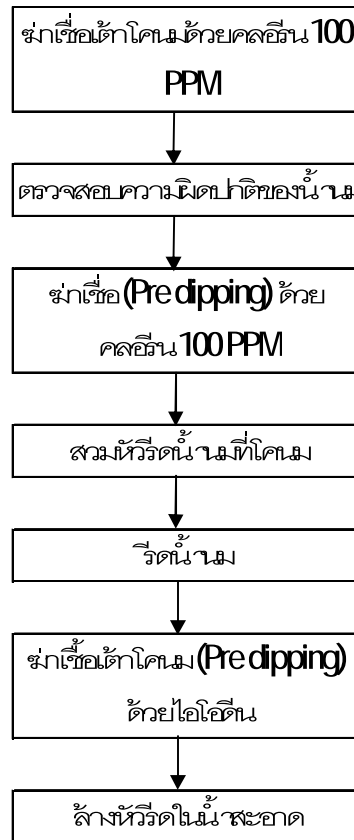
ฆ่าเชื้อเต้านมด้วยคลอรีน 100 PPM

ตรวจสอบความผิดปกติของน้ำนม

ฆ่าเชื้อ (Pre dipping) ด้วยคลอรีน 100 PPM

สวมหัวรีดน้ำนมที่เต้านม

รีดน้ำนม

ฆ่าเชื้อเต้านม (Pre dipping) ด้วยไอโอดีน

ล้างหัวรีดในน้ำสะอาด